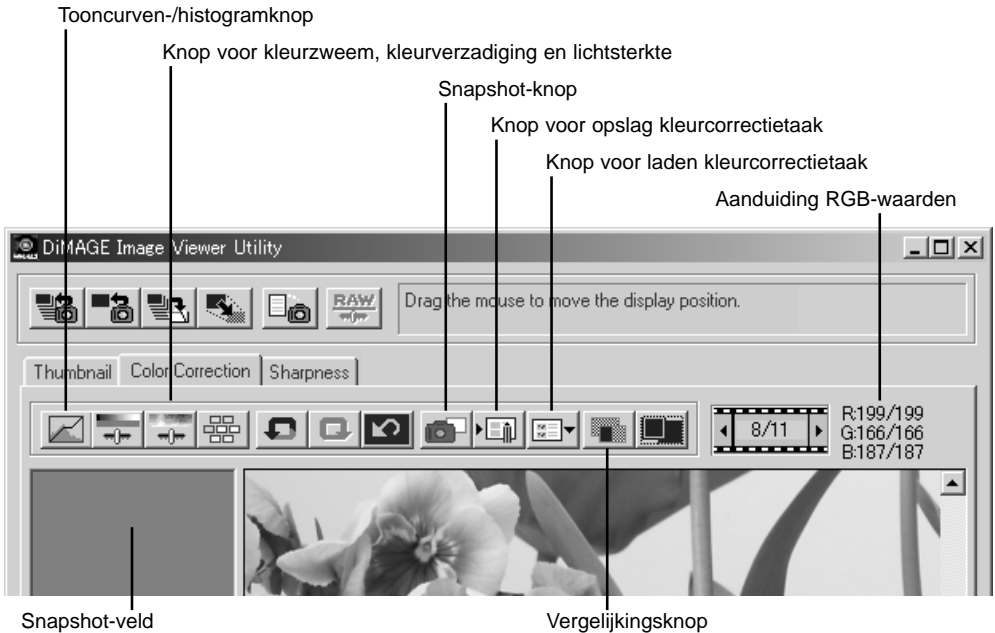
Tooncurven-/histogramknop

Knop voor kleurzweem, kleurverzadiging en lichtsterkte

Snapshot-knop

Knop voor opslag kleurcorrectietaak

Knop voor laden kleurcorrectietaak

Aanduiding RGB-waarden

DiMAGE Image Viewer Utility

RAW

Drag the mouse to move the display position.

Thumbnail | Color Correction | Sharpness

8/11

R:199/199
G:166/166
B:187/187

Snapshot-veld

Vergelijkingsknop